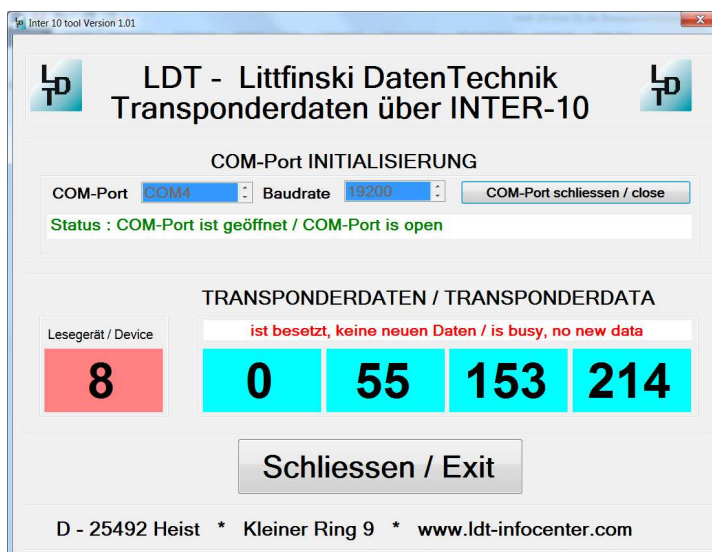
Inter 10 tool Version 1.01

LDT

LDT - Littfinski DatenTechnik
Transponderdaten über INTER-10

LDT

COM-Port INITIALISIERUNG

COM-Port COM4 Baudrate 19200 COM-Port schliessen / close

Status : COM-Port ist geöffnet / COM-Port is open

TRANSPONDERDATEN / TRANSPONDERDATA

Lesegerät / Device

ist besetzt, keine neuen Daten / is busy, no new data

8

0

55

153

214

Schliessen / Exit

D - 25492 Heist * Kleiner Ring 9 * www.ldt-infocenter.com